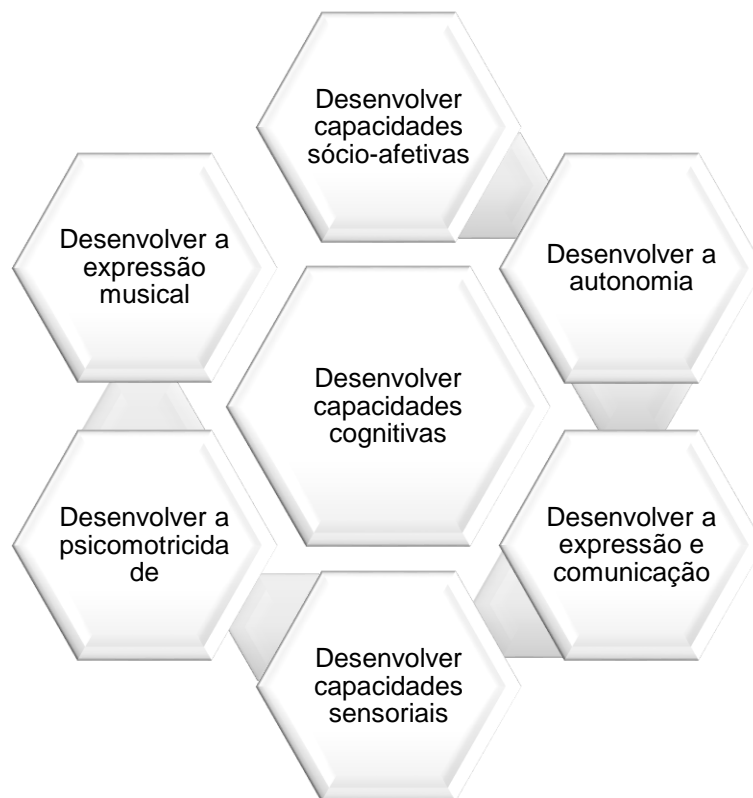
Desenvolver capacidades sócio-afetivas

Desenvolver a expressão musical

Desenvolver a autonomia

Desenvolver capacidades cognitivas

Desenvolver a psicomotricida de

Desenvolver a expressão e comunicação

Desenvolver capacidades sensoriais